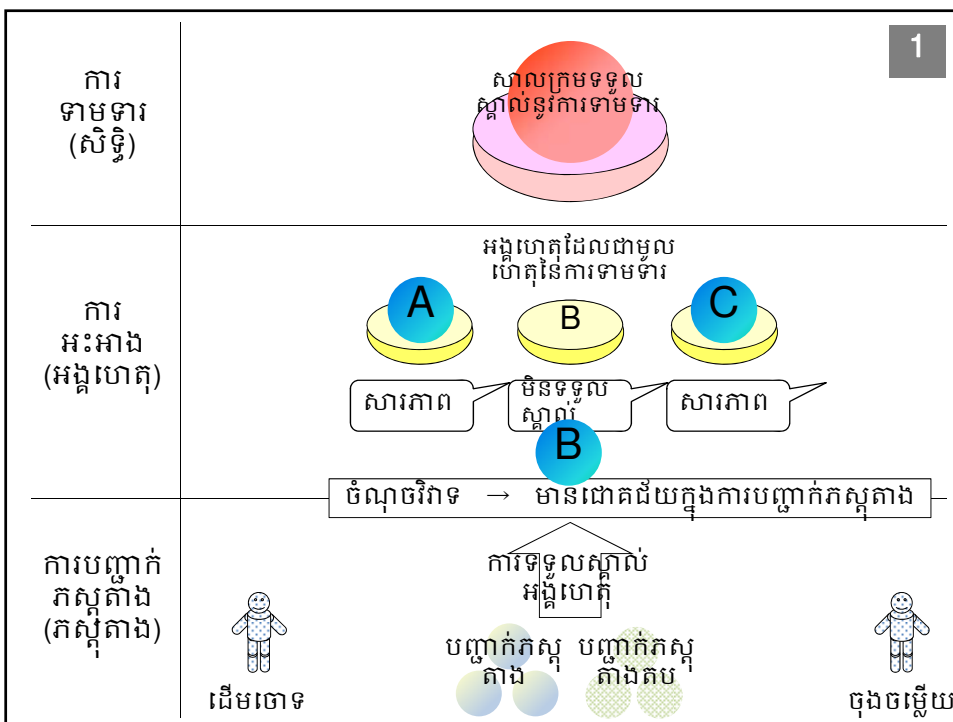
1

ការ ទាមទារ (សិទ្ធិ)

សាលក្រមទទួលស្គាល់នូវការទាមទារ

ការ អះអាង (អង្គហេតុ)

អង្គហេតុដែលជាមូលហេតុនៃការទាមទារ

A

B

C

សារភាព

មិនទទួលស្គាល់

សារភាព

B

ចំណុចវិវាទ → មានជោគជ័យក្នុងការបញ្ជាក់ភស្តុតាង

ការបញ្ជាក់ភស្តុតាង (ភស្តុតាង)

ការទទួលស្គាល់អង្គហេតុ

បញ្ជាក់ភស្តុតាង

បញ្ជាក់ភស្តុតាងតប

ដើមចោទ

ចុងចម្លើយ